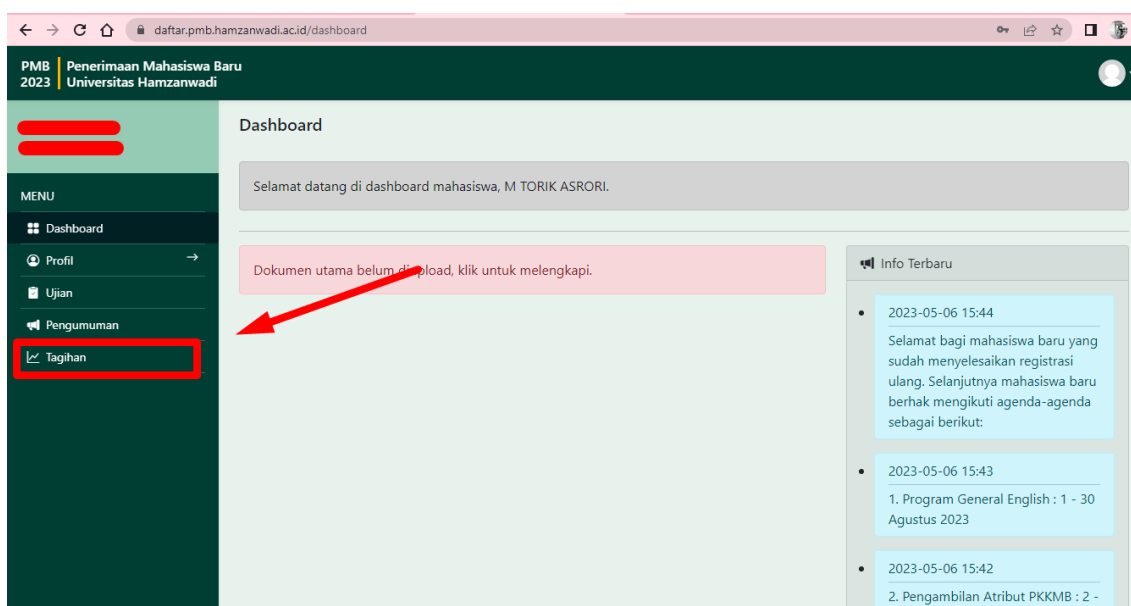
daftar.pmb.hamzanwadi.ac.id/dashboard

PMB 2023 Penerimaan Mahasiswa Baru Universitas Hamzanwadi

MENU

Dashboard

Profil

Ujian

Pengumuman

Tagihan

Dashboard

Selamat datang di dashboard mahasiswa, M TORIK ASRORI.

Dokumen utama belum di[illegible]pload, klik untuk melengkapi.

Info Terbaru

- 2023-05-06 15:44
  Selamat bagi mahasiswa baru yang sudah menyelesaikan registrasi ulang. Selanjutnya mahasiswa baru berhak mengikuti agenda-agenda sebagai berikut:

- 2023-05-06 15:43
  1. Program General English : 1 - 30 Agustus 2023

- 2023-05-06 15:42
  2. Pengambilan Atribut PKKMB : 2 -